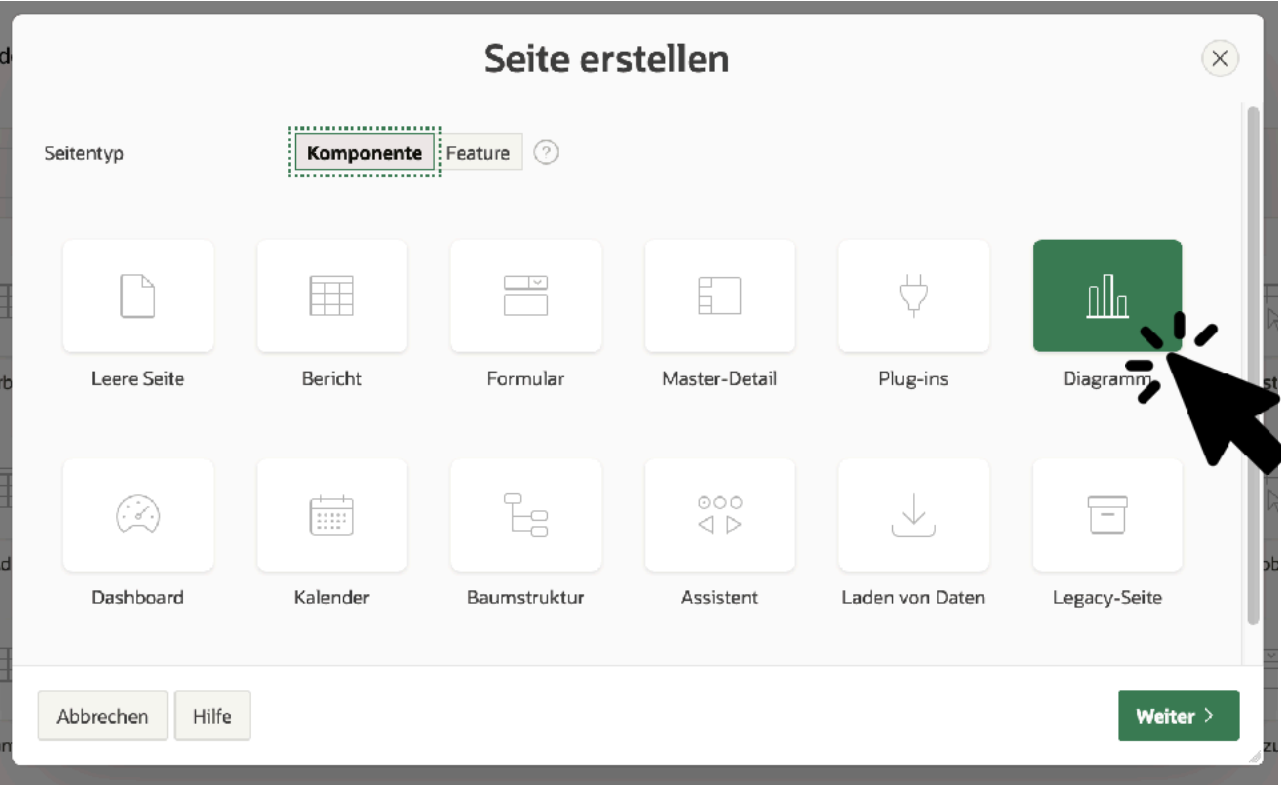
Seite erstellen

Seitentyp

Komponente Feature ?

Leere Seite

Bericht

Formular

Master-Detail

Plug-ins

Diagramm

Dashboard

Kalender

Baumstruktur

Assistent

Laden von Daten

Legacy-Seite

Abbrechen Hilfe

Weiter ›